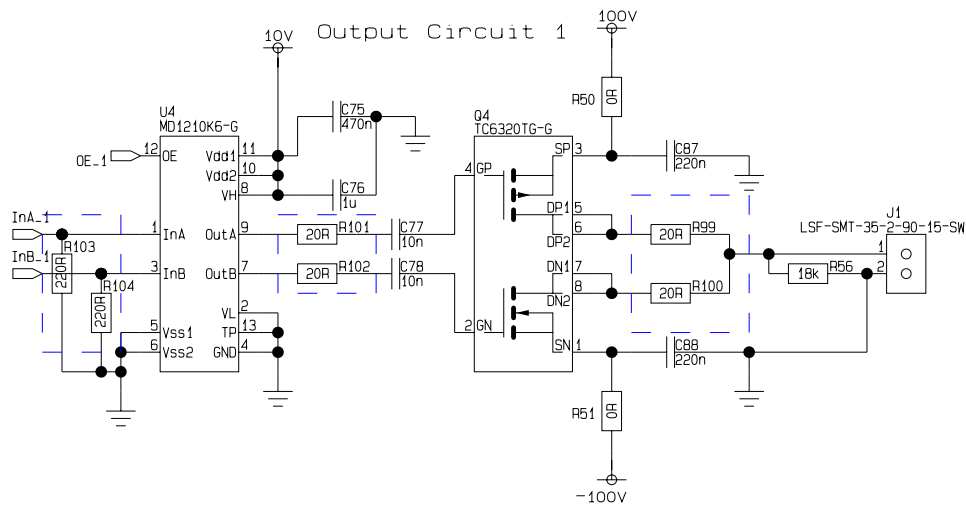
Output Circuit 1

10V

100V

U4
MD1210K6-G

OE_1
12 OE
Vdd1 11
Vdd2 10
VH 8

C75
470n

C76
1u

InA_1
1 InA
OutA 9
R101 20R
C77
10n

InB_1
3 InB
OutB 7
R102 20R
C78
10n

R103 220R
R104 220R

5 Vss1
6 Vss2
VL 2
TP 13
GND 4

Q4
TC6320TG-G
4 GP
SP 3
DP1 5
DP2 6
DN1 7
DN2 8
2 GN
SN 1

R50 0R
C87
220n

R99 20R
R100 20R
R56 18k

J1
LSF-SMT-35-2-90-15-SW
1
2

C88
220n

R51 0R

-100V